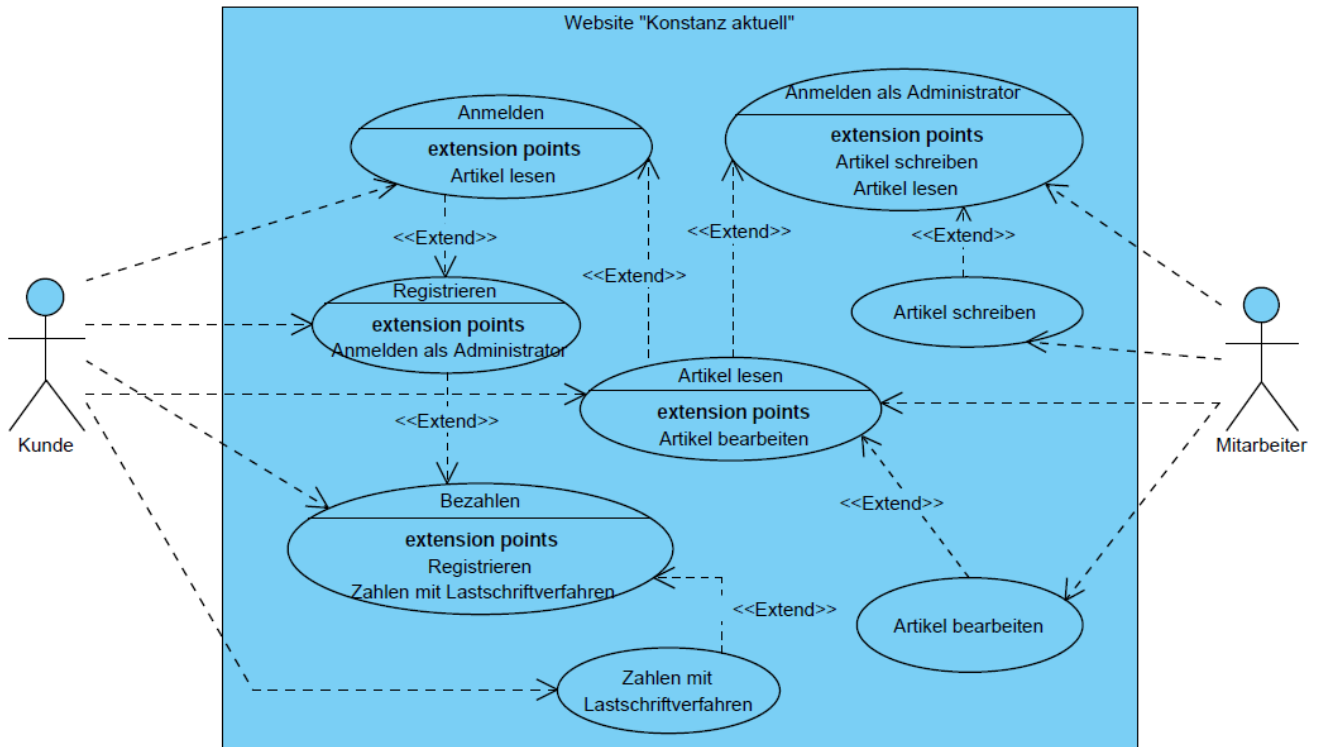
Website "Konstanz aktuell"

Anmelden
extension points
Artikel lesen

Anmelden als Administrator
extension points
Artikel schreiben
Artikel lesen

<<Extend>>

<<Extend>>

<<Extend>>

<<Extend>>

Registrieren
extension points
Anmelden als Administrator

Artikel schreiben

Kunde

Mitarbeiter

Artikel lesen
extension points
Artikel bearbeiten

<<Extend>>

<<Extend>>

Bezahlen
extension points
Registrieren
Zahlen mit Lastschriftverfahren

<<Extend>>

Artikel bearbeiten

Zahlen mit Lastschriftverfahren